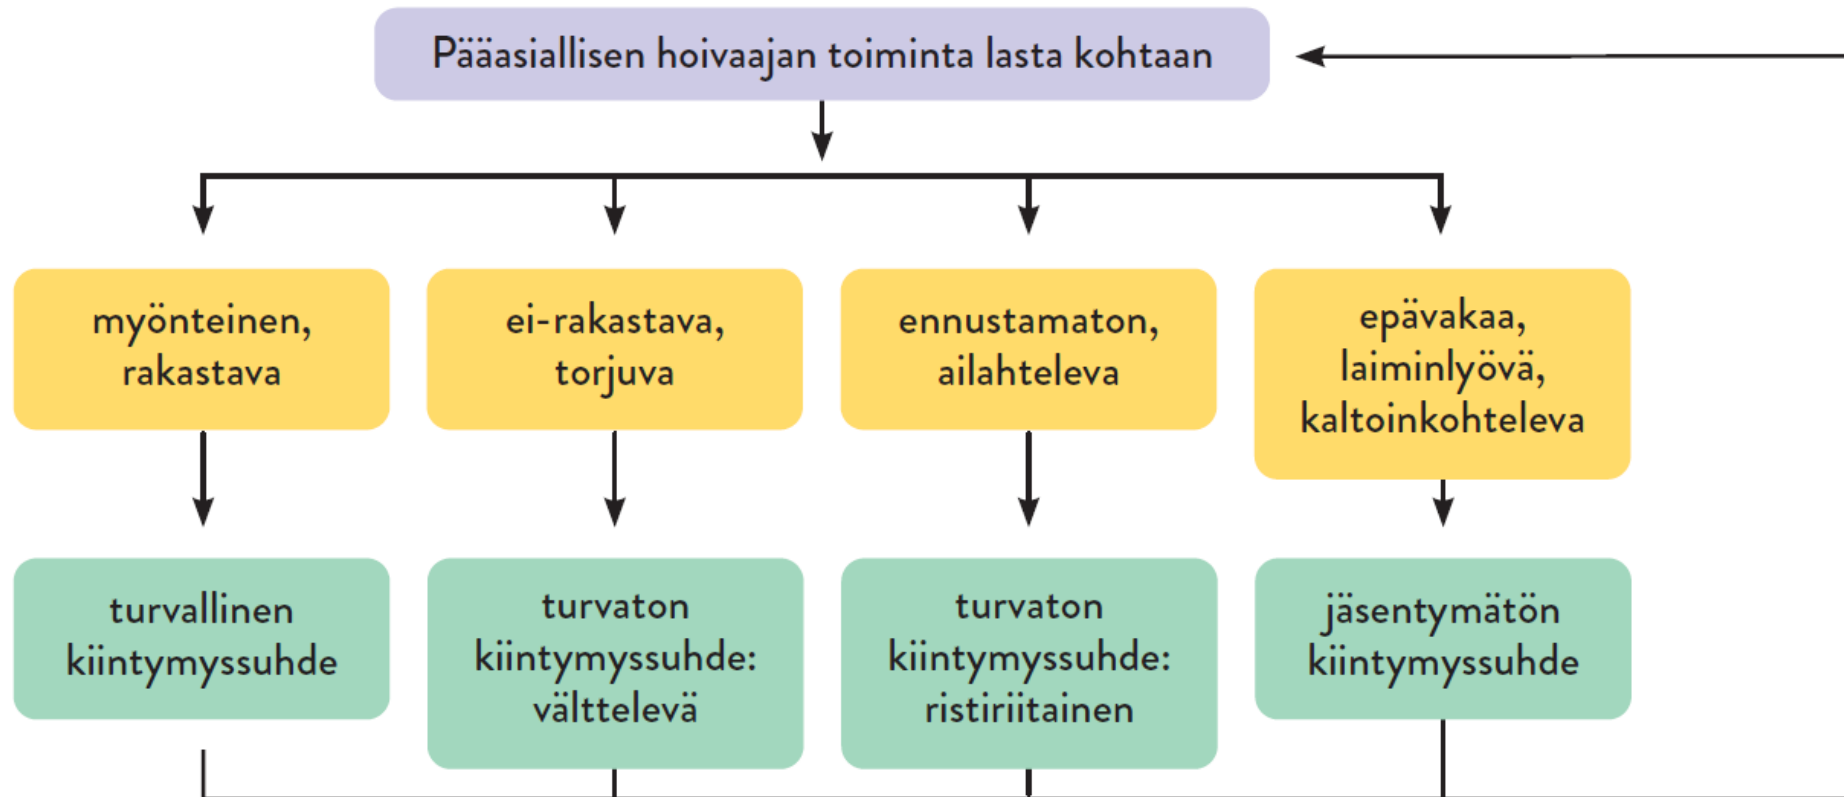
Pääasiallisen hoivaajan toiminta lasta kohtaan

myönteinen, rakastava

ei-rakastava, torjuva

ennustamaton, ailahteleva

epävakaa, laiminlyövä, kaltoinkohteleva

turvallinen kiintymyssuhde

turvaton kiintymyssuhde: välttelevä

turvaton kiintymyssuhde: ristiriitainen

jäsentymätön kiintymyssuhde